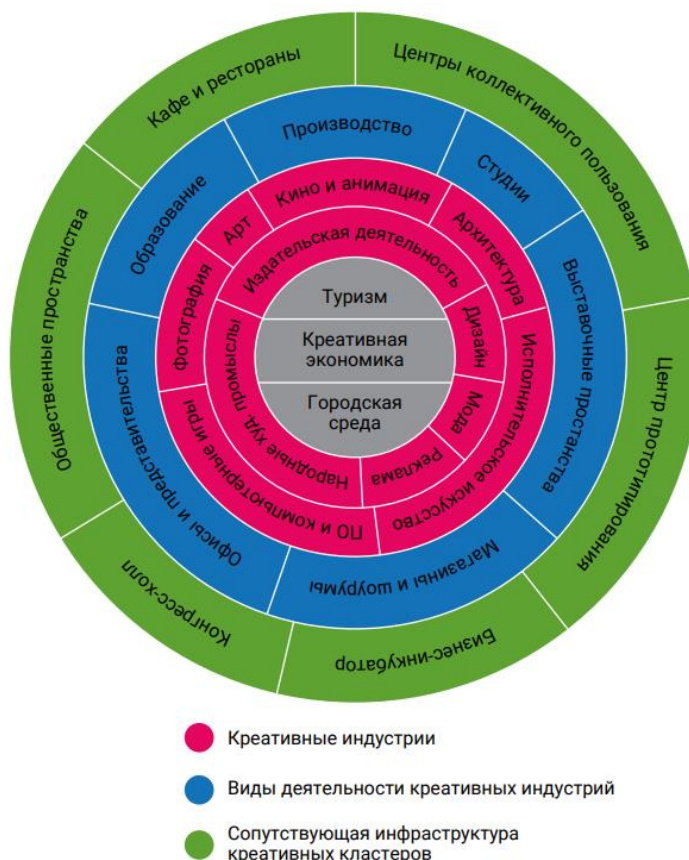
Кафе и рестораны
Центры коллективного пользования
Центр прототипирования
Бизнес-инкубатор
Конгресс-холл
Общественные пространства

Производство
Студии
Выставочные пространства
Магазины и шоурумы
Офисы и представительства
Образование

Кино и анимация
Архитектура
Дизайн
Исполнительское искусство
Мода
Реклама
ПО и компьютерные игры
Народные худ. промыслы
Фотография
Арт
Издательская деятельность

Туризм
Креативная экономика
Городская среда

Креативные индустрии
Виды деятельности креативных индустрий
Сопутствующая инфраструктура креативных кластеров